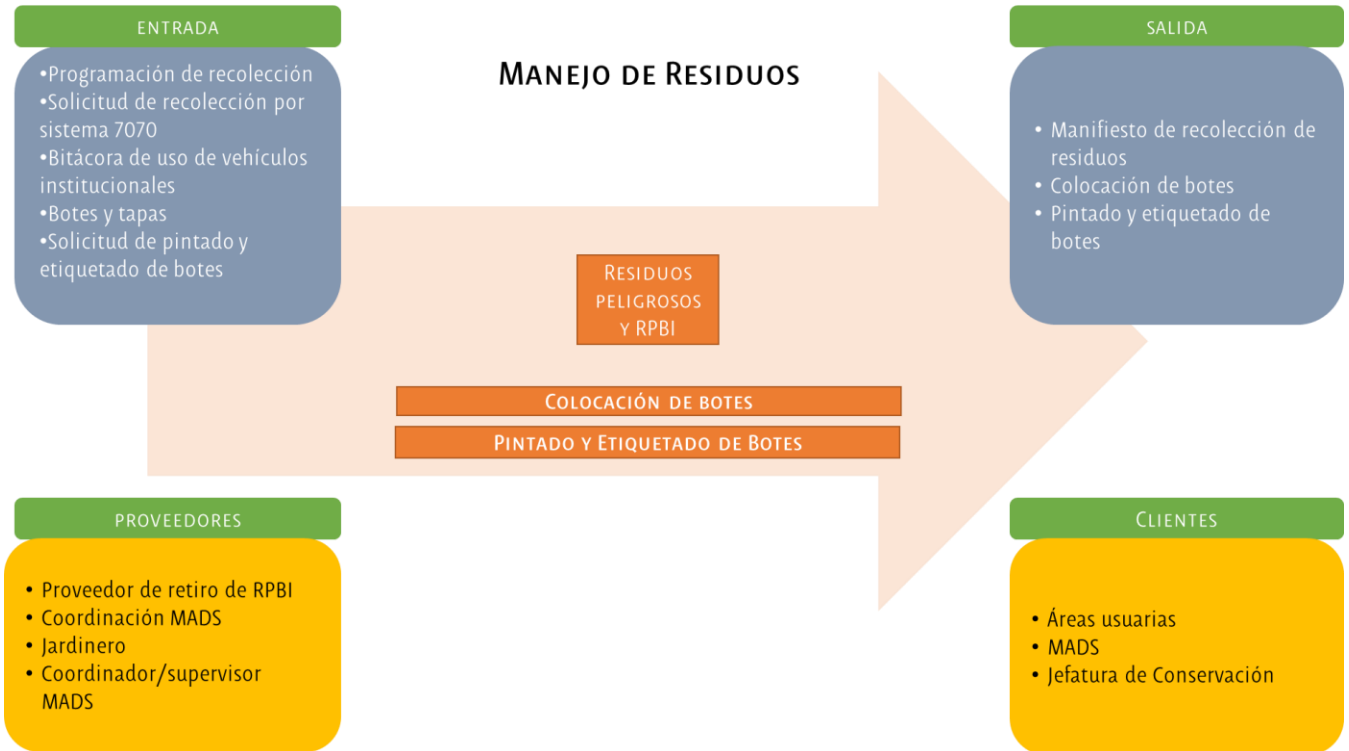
ENTRADA

•Programación de recolección
•Solicitud de recolección por sistema 7070
•Bitácora de uso de vehículos institucionales
•Botes y tapas
•Solicitud de pintado y etiquetado de botes

MANEJO DE RESIDUOS

SALIDA

• Manifiesto de recolección de residuos
• Colocación de botes
• Pintado y etiquetado de botes

RESIDUOS PELIGROSOS Y RPBI

COLOCACIÓN DE BOTES

PINTADO Y ETIQUETADO DE BOTES

PROVEEDORES

• Proveedor de retiro de RPBI
• Coordinación MADS
• Jardinero
• Coordinador/supervisor MADS

CLIENTES

• Áreas usuarias
• MADS
• Jefatura de Conservación